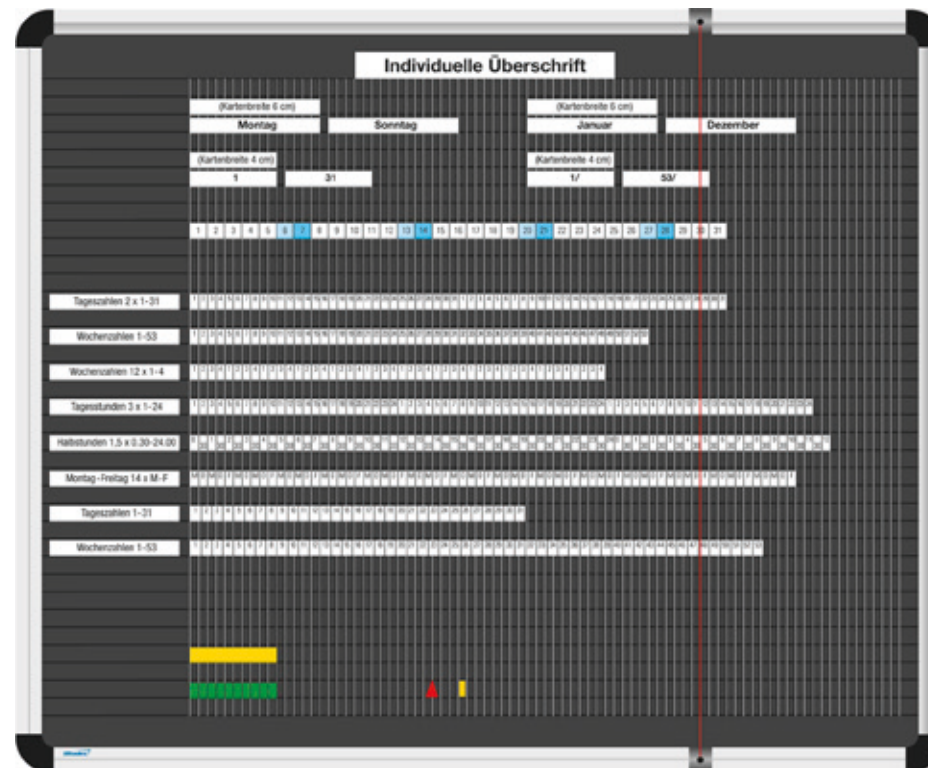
Individuelle Überschrift

(Kartenbreite 6 cm)
Montag
Sonntag

(Kartenbreite 6 cm)
Januar
Dezember

(Kartenbreite 4 cm)
1
31

(Kartenbreite 4 cm)
1/
53/

1 2 3 4 5 6 7 8 9 10 11 12 13 14 15 16 17 18 19 20 21 22 23 24 25 26 27 28 29 30 31

Tageszahlen 2 x 1-31
Wochenzahlen 1-53
Wochenzahlen 12 x 1-4
Tagesstunden 3 x 1-24
Halbstunden 1,5 x 0.30-24.00
Montag - Freitag 14 x M-F
Tageszahlen 1-31
Wochenzahlen 1-53